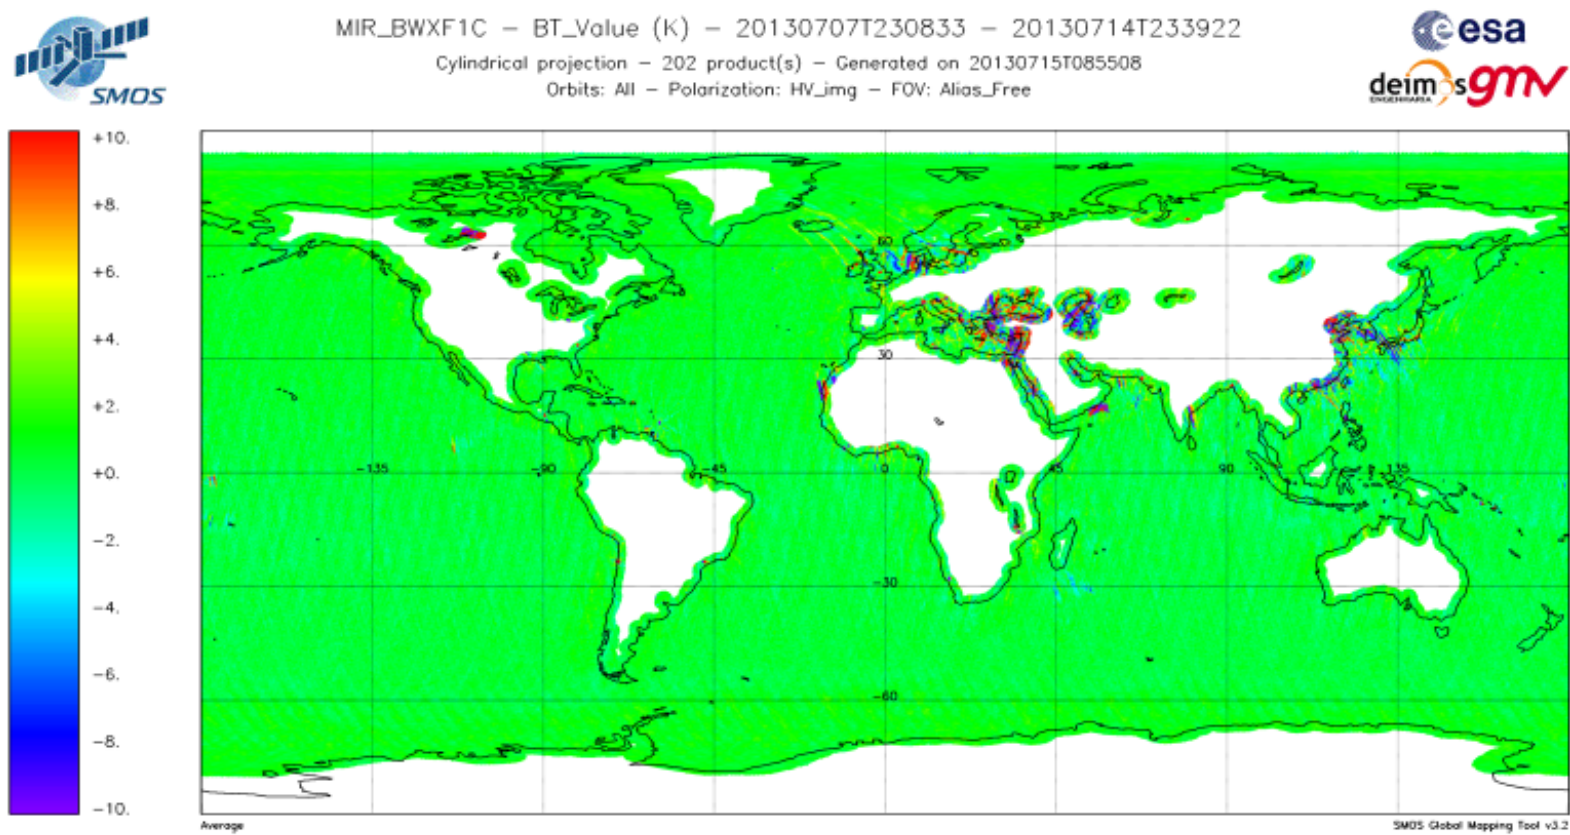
SMOS

MIR_BWXF1C – BT_Value (K) – 20130707T230833 – 20130714T233922
Cylindrical projection – 202 product(s) – Generated on 20130715T085508
Orbits: All – Polarization: HV_img – FOV: Alias_Free

esa
deimos gmv

+10.
+8.
+6.
+4.
+2.
+0.
−2.
−4.
−6.
−8.
−10.

60
30
−135
−90
−45
0
45
90
135
−30
−60

Average

SMOS Global Mapping Tool v3.2